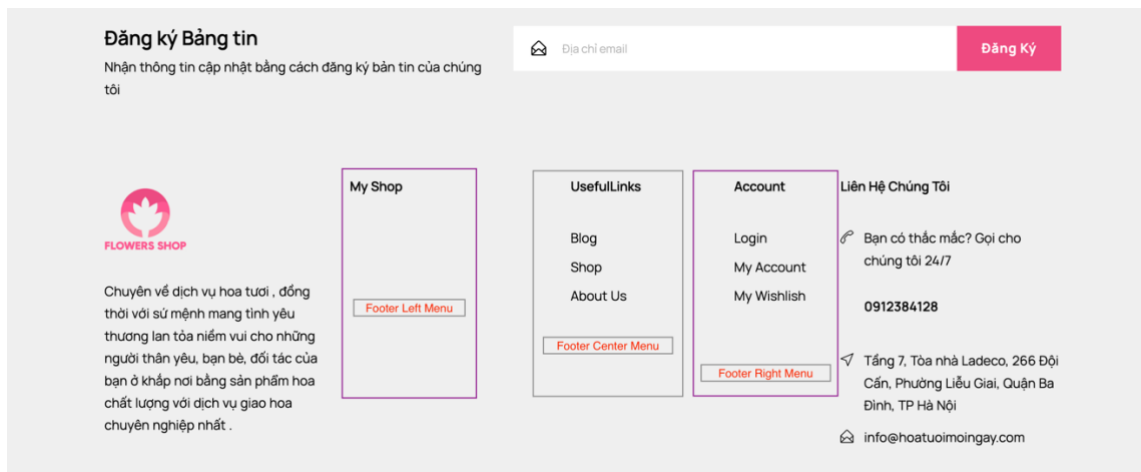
Đăng ký Bảng tin

Nhận thông tin cập nhật bằng cách đăng ký bản tin của chúng tôi

Địa chỉ email

Đăng Ký

FLOWERS SHOP

Chuyên về dịch vụ hoa tươi , đồng thời với sứ mệnh mang tình yêu thương lan tỏa niềm vui cho những người thân yêu, bạn bè, đối tác của bạn ở khắp nơi bằng sản phẩm hoa chất lượng với dịch vụ giao hoa chuyên nghiệp nhất .

My Shop

Footer Left Menu

UsefulLinks

Blog

Shop

About Us

Footer Center Menu

Account

Login

My Account

My Wishlish

Footer Right Menu

Liên Hệ Chúng Tôi

Bạn có thắc mắc? Gọi cho chúng tôi 24/7

0912384128

Tầng 7, Tòa nhà Ladeco, 266 Đội Cấn, Phường Liễu Giai, Quận Ba Đình, TP Hà Nội

info@hoatuoimoingay.com